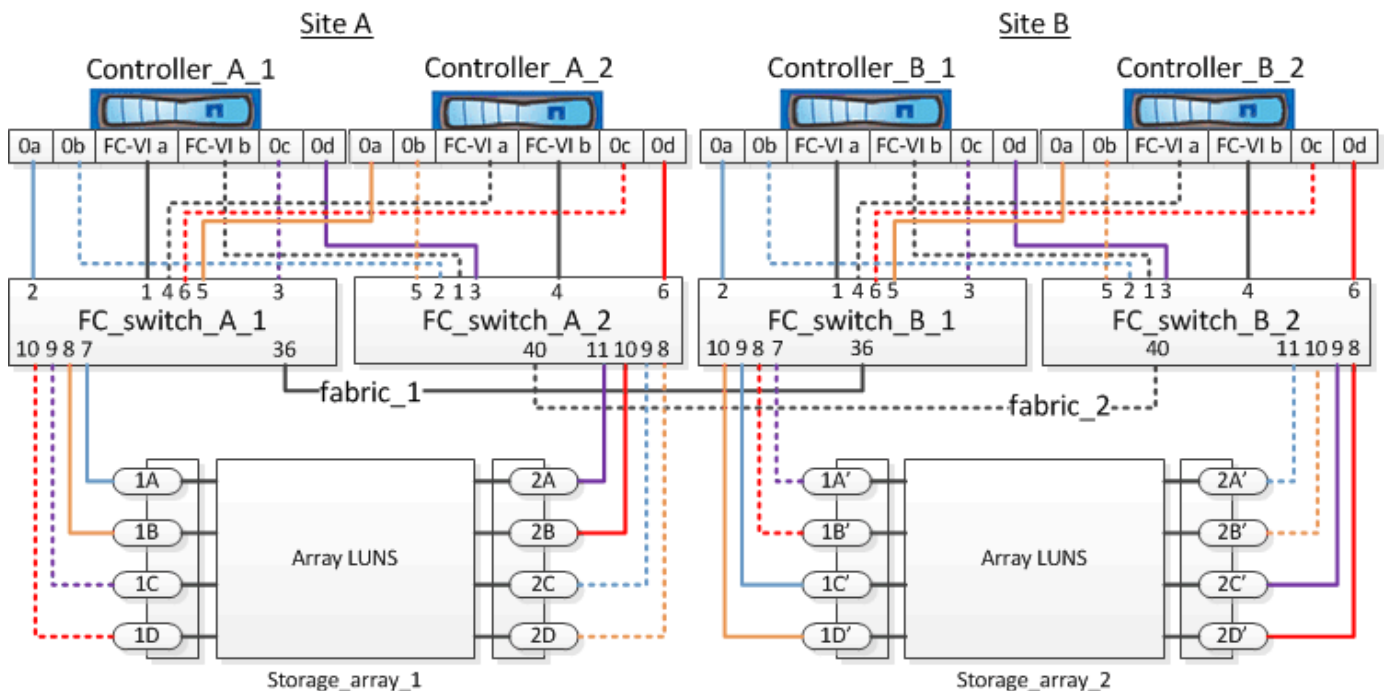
Site A

Site B

Controller_A_1

Controller_A_2

Controller_B_1

Controller_B_2

| 0a | 0b | FC-VI a | FC-VI b | 0c | 0d |
|---|---|---|---|---|---|

| 0a | 0b | FC-VI a | FC-VI b | 0c | 0d |
|---|---|---|---|---|---|

| 0a | 0b | FC-VI a | FC-VI b | 0c | 0d |
|---|---|---|---|---|---|

| 0a | 0b | FC-VI a | FC-VI b | 0c | 0d |
|---|---|---|---|---|---|

2 1 4 6 5 3
FC_switch_A_1
10 9 8 7 36

5 2 1 3 4 6
FC_switch_A_2
40 11 10 9 8

2 1 4 6 5 3
FC_switch_B_1
10 9 8 7 36

5 2 1 3 4 6
FC_switch_B_2
40 11 10 9 8

fabric_1

fabric_2

1A
1B
1C
1D
Array LUNS
2A
2B
2C
2D

Storage_array_1

1A'
1B'
1C'
1D'
Array LUNS
2A'
2B'
2C'
2D'

Storage_array_2